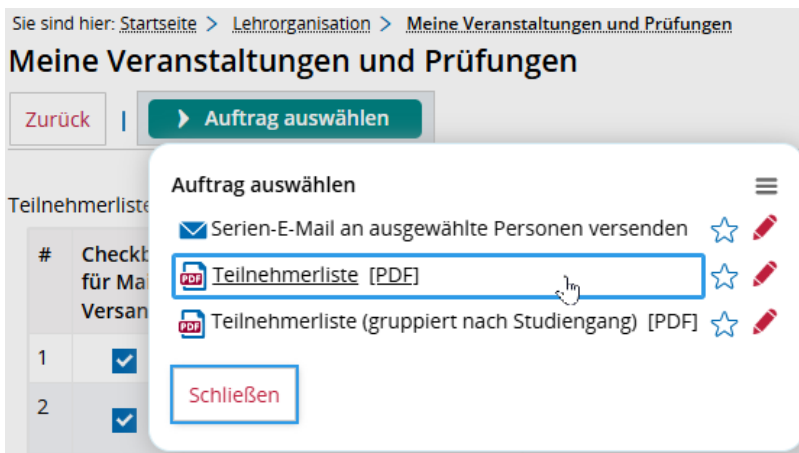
Sie sind hier: Startseite > Lehrorganisation > Meine Veranstaltungen und Prüfungen

Meine Veranstaltungen und Prüfungen

Zurück | Auftrag auswählen

Teilnehmerliste

| # | Checkb für Mai Versan |
|---|---|
| 1 | |
| 2 | |

Auftrag auswählen

Serien-E-Mail an ausgewählte Personen versenden

PDF Teilnehmerliste [PDF]

PDF Teilnehmerliste (gruppiert nach Studiengang) [PDF]

Schließen